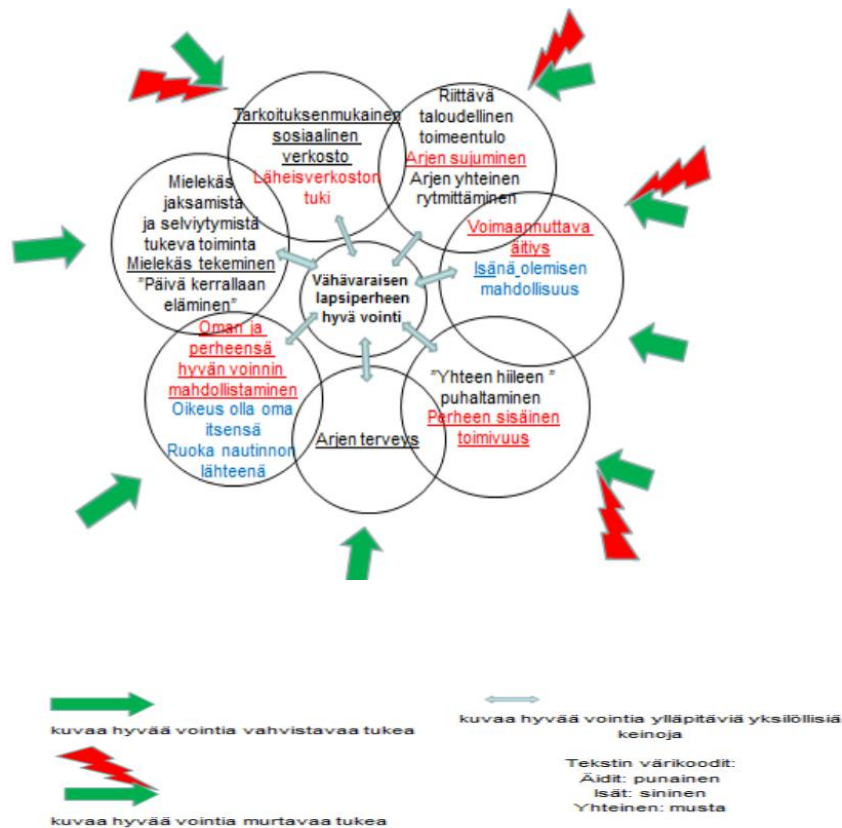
Tarkoituksenmukainen sosiaalinen verkosto
Läheisverkoston tuki

Riittävä taloudellinen toimeentulo
Arjen sujuminen
Arjen yhteinen rytmittäminen

Mielekäs jaksamista ja selviytymistä tukeva toiminta
Mielekäs tekeminen
"Päivä kerrallaan eläminen"

Vähävaraisen lapsiperheen hyvä vointi

Voimaannuttava äitiys
Isänä olemisen mahdollisuus

Oman ja perheensä hyvän voinnin mahdollistaminen
Oikeus olla oma itsensä
Ruoka nautinnon lähteenä

"Yhteen hiileen " puhaltaminen
Perheen sisäinen toimivuus

Arjen terveys

kuvaa hyvää vointia vahvistavaa tukea

kuvaa hyvää vointia ylläpitäviä yksilöllisiä keinoja

kuvaa hyvää vointia murtavaa tukea

Tekstin värikoodit:
Äidit: punainen
Isät: sininen
Yhteinen: musta